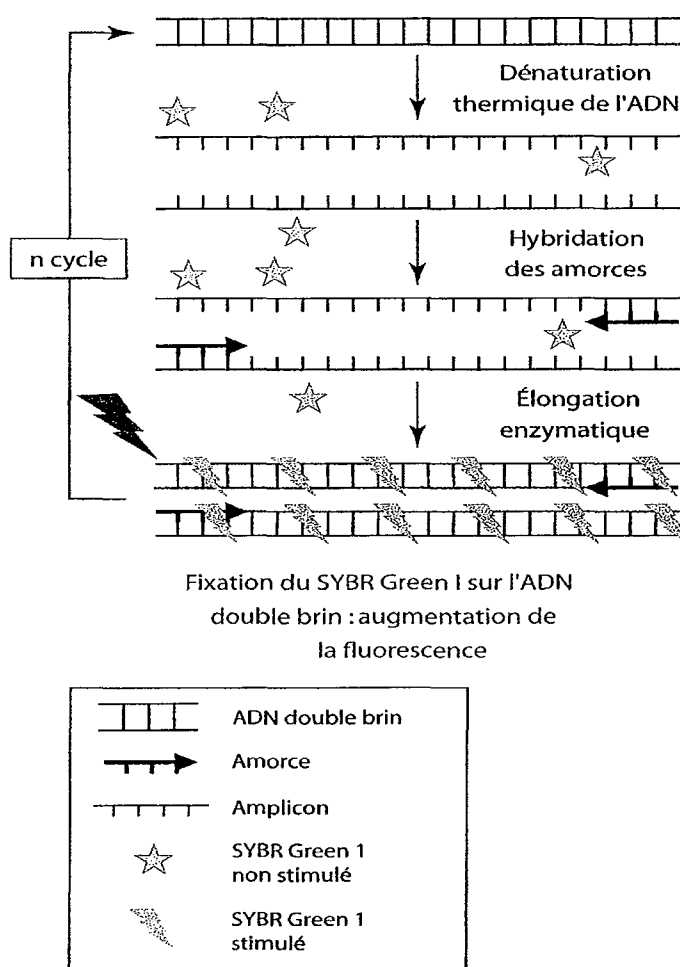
Dénaturation thermique de l'ADN

n cycle

Hybridation des amorces

Élongation enzymatique

Fixation du SYBR Green I sur l'ADN double brin : augmentation de la fluorescence

ADN double brin

Amorce

Amplicon

SYBR Green 1 non stimulé

SYBR Green 1 stimulé